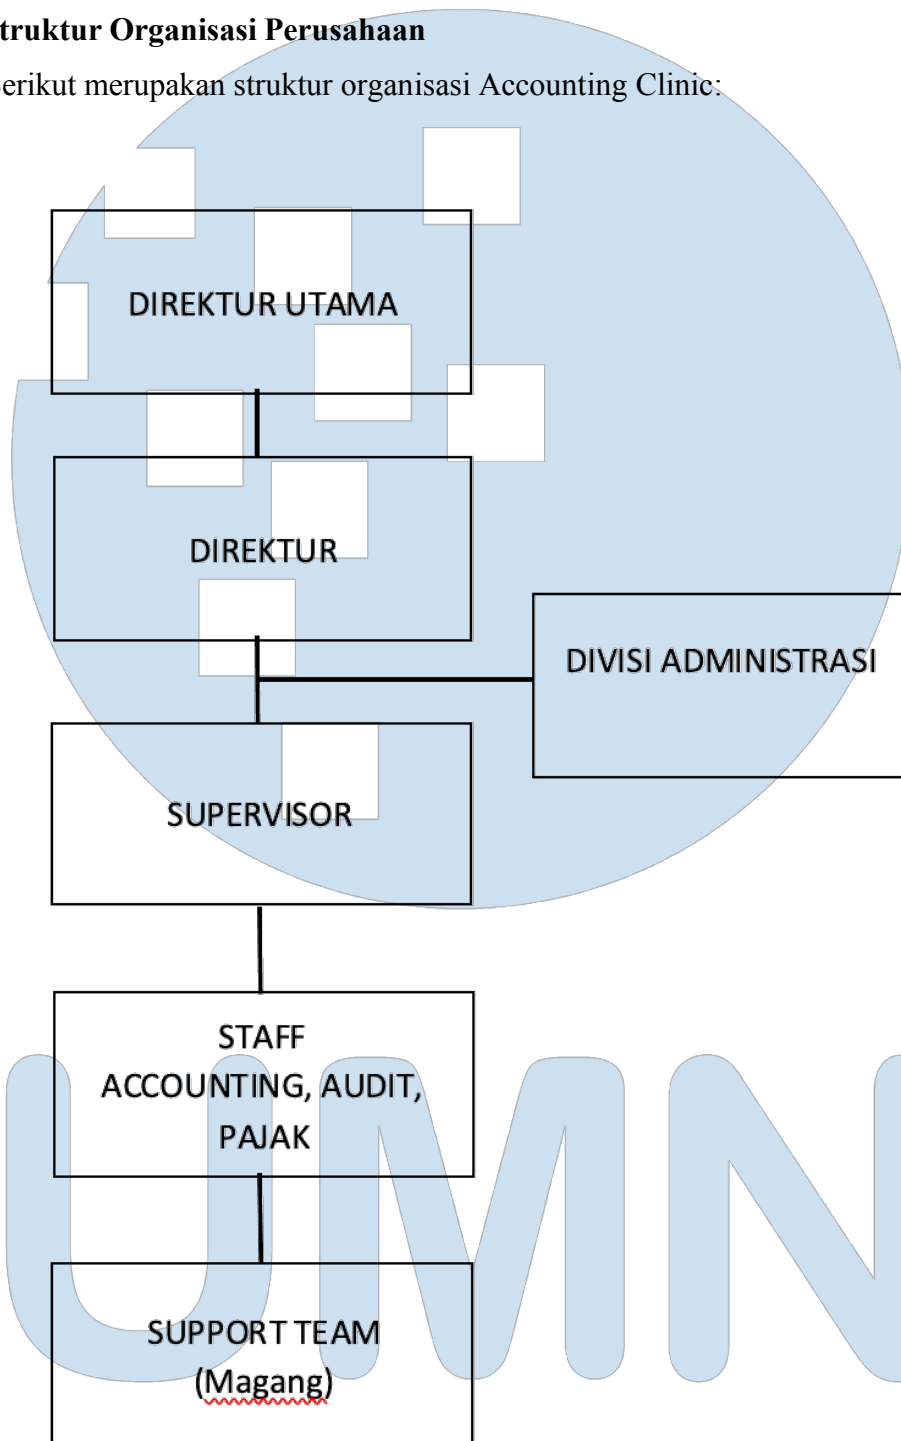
**truktur Organisasi Perusahaan**

erikut merupakan struktur organisasi Accounting Clinic:

DIREKTUR UTAMA

DIREKTUR

DIVISI ADMINISTRASI

SUPERVISOR

STAFF ACCOUNTING, AUDIT, PAJAK

SUPPORT TEAM (Magang)